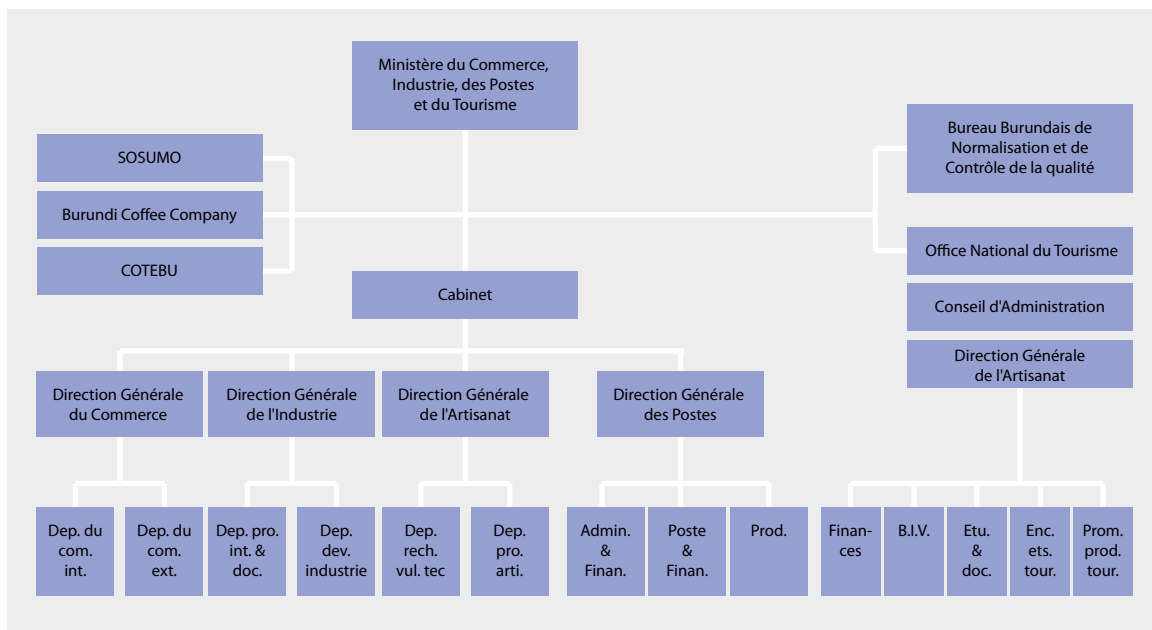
Ministère du Commerce, Industrie, des Postes et du Tourisme

SOSUMO

Burundi Coffee Company

COTEBU

Bureau Burundais de Normalisation et de Contrôle de la qualité

Office National du Tourisme

Conseil d'Administration

Direction Générale de l'Artisanat

Cabinet

Direction Générale du Commerce

Direction Générale de l'Industrie

Direction Générale de l'Artisanat

Direction Générale des Postes

Dep. du com. int.

Dep. du com. ext.

Dep. pro. int. & doc.

Dep. dev. industrie

Dep. rech. vul. tec

Dep. pro. arti.

Admin. & Finan.

Poste & Finan.

Prod.

Finan-ces

B.I.V.

Etu. & doc.

Enc. ets. tour.

Prom. prod. tour.